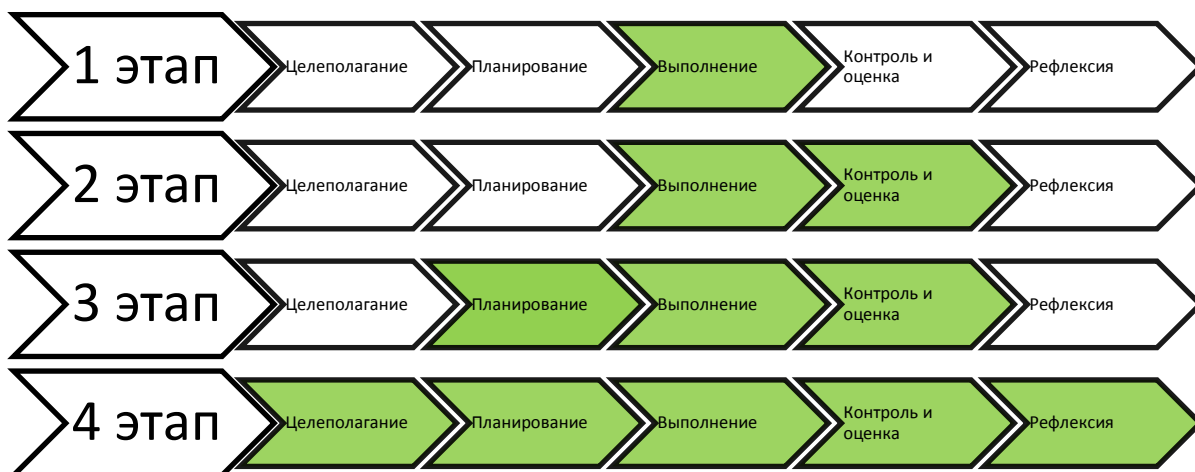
1 этап
Целеполагание
Планирование
Выполнение
Контроль и оценка
Рефлексия

2 этап
Целеполагание
Планирование
Выполнение
Контроль и оценка
Рефлексия

3 этап
Целеполагание
Планирование
Выполнение
Контроль и оценка
Рефлексия

4 этап
Целеполагание
Планирование
Выполнение
Контроль и оценка
Рефлексия